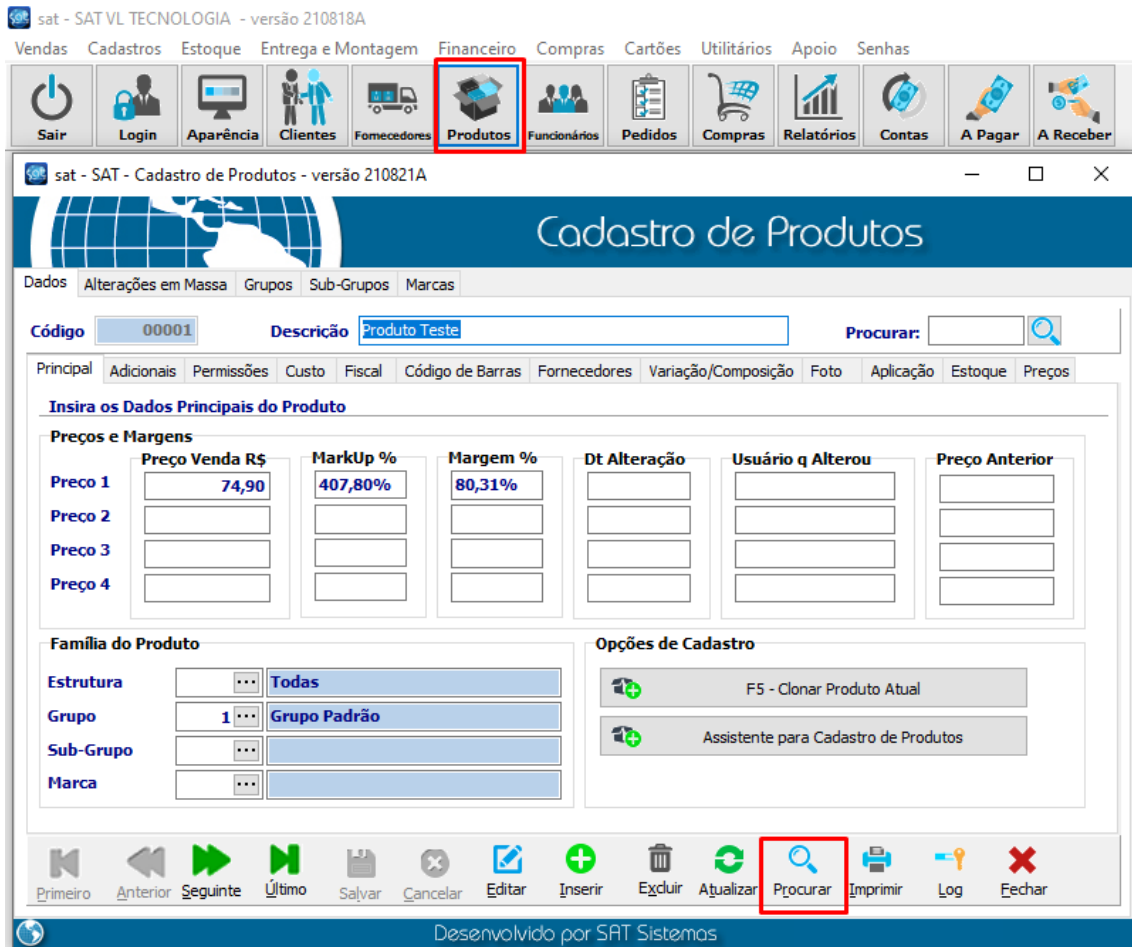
sat - SAT VL TECNOLOGIA - versão 210818A

Vendas Cadastros Estoque Entrega e Montagem Financeiro Compras Cartões Utilitários Apoio Senhas

Sair Login Aparência Clientes Fornecedores Produtos Funcionários Pedidos Compras Relatórios Contas A Pagar A Receber

sat - SAT - Cadastro de Produtos - versão 210821A

Cadastro de Produtos

Dados Alterações em Massa Grupos Sub-Grupos Marcas

Código 00001 Descrição Produto Teste Procurar:

Principal Adicionais Permissões Custo Fiscal Código de Barras Fornecedores Variação/Composição Foto Aplicação Estoque Preços

Insira os Dados Principais do Produto

Preços e Margens

| | Preço Venda R$ | MarkUp % | Margem % | Dt Alteração | Usuário q Alterou | Preço Anterior |
|---|---|---|---|---|---|---|
| Preço 1 | 74,90 | 407,80% | 80,31% | | | |
| Preço 2 | | | | | | |
| Preço 3 | | | | | | |
| Preço 4 | | | | | | |

Família do Produto

Estrutura ... Todas
Grupo 1 ... Grupo Padrão
Sub-Grupo ...
Marca ...

Opções de Cadastro

F5 - Clonar Produto Atual

Assistente para Cadastro de Produtos

Primeiro Anterior Seguinte Último Salvar Cancelar Editar Inserir Excluir Atualizar Procurar Imprimir Log Fechar

Desenvolvido por SAT Sistemas